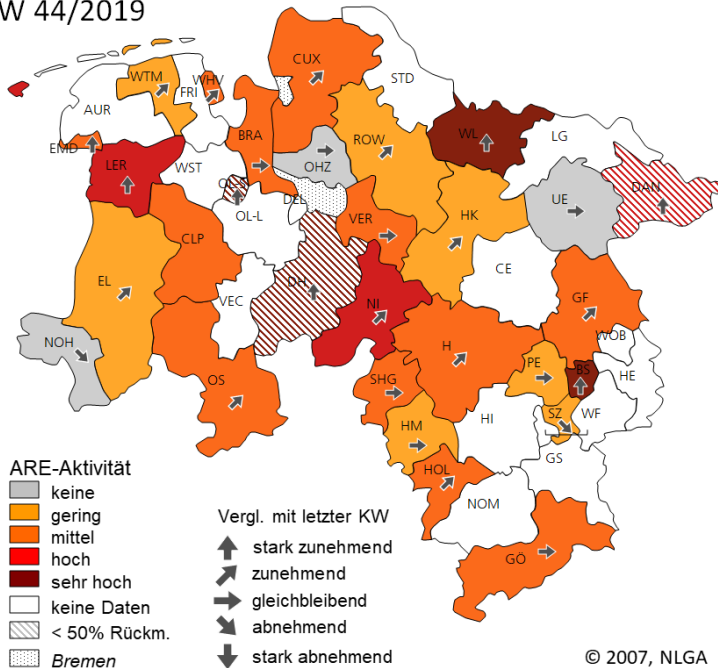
W 44/2019

WTM
WHV
CUX
STD
FRI
AUR
BRA
ROW
WL
LG
EMD
OHZ
LER
WST
OL
DAN
UE
DEL
OL-L
VER
HK
CLP
CE
EL
DH
NI
GF
VEC
WOB
NOH
H
PE
BS
HE
OS
SHG
HI
SZ
WF
HM
GS
HOL
NOM
GÖ

ARE-Aktivität
keine
gering
mittel
hoch
sehr hoch
keine Daten
< 50% Rückm.
Bremen

Vergl. mit letzter KW
stark zunehmend
zunehmend
gleichbleibend
abnehmend
stark abnehmend

© 2007, NLGA